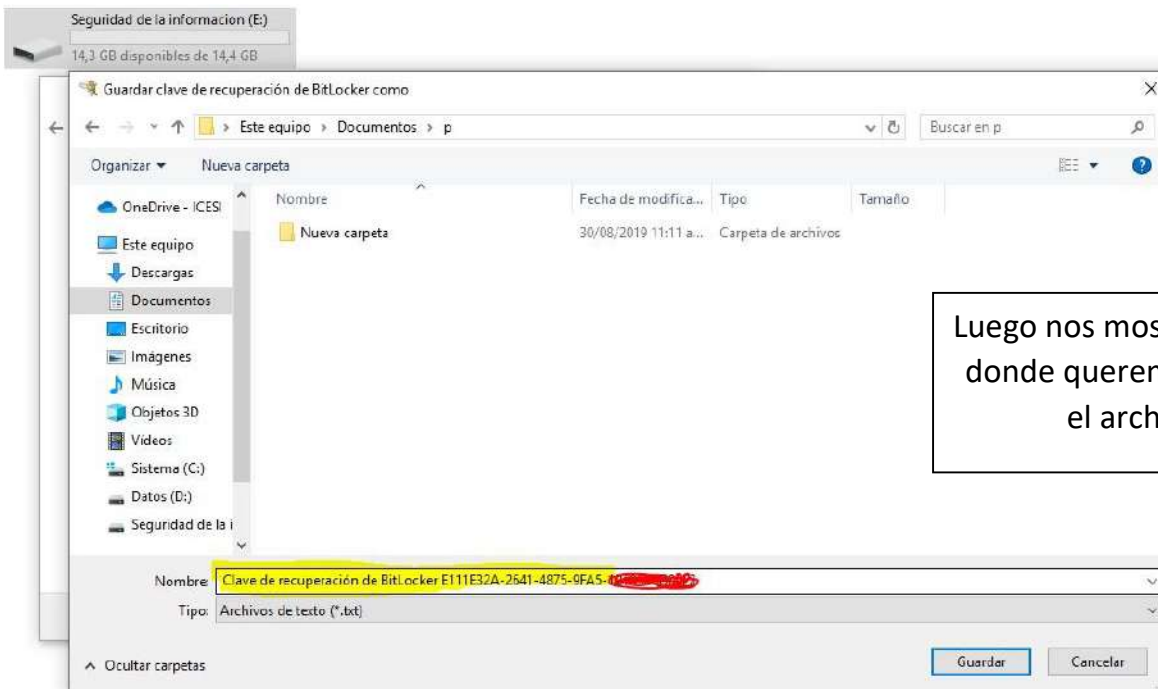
Seguridad de la informacion (E:)
14,3 GB disponibles de 14,4 GB

Guardar clave de recuperación de BitLocker como

Este equipo > Documentos > p

Buscar en p

Organizar ▾ Nueva carpeta

OneDrive - ICESI
Este equipo
Descargas
Documentos
Escritorio
Imágenes
Música
Objetos 3D
Videos
Sistema (C:)
Datos (D:)
Seguridad de la i

| Nombre | Fecha de modifica... | Tipo | Tamaño |
|---|---|---|---|
| Nueva carpeta | 30/08/2019 11:11 a... | Carpeta de archivos | |

Luego nos mos
donde queren
el arch

Nombre: Clave de recuperación de BitLocker E111E32A-2641-4875-9FA5-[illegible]
Tipo: Archivos de texto (*.txt)

Ocultar carpetas

Guardar Cancelar